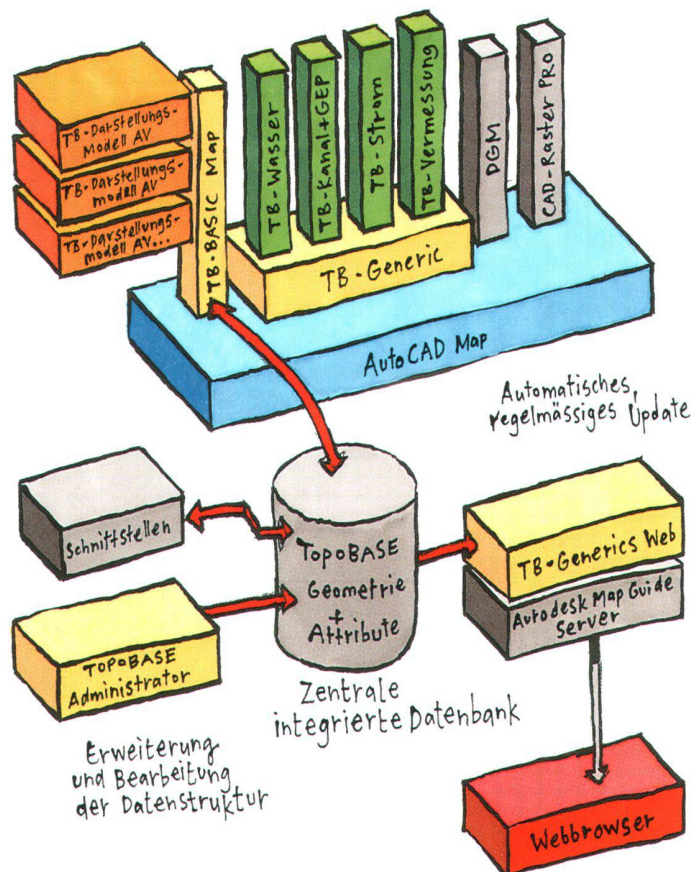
TB-Darstellungs-modell AV

TB-Darstellungs-modell AV

TB-Darstellungs-modell AV...

TB-BASIC Map

TB-Wasser

TB-Kanal+GEP

TB-Strom

TB-Vermessung

DGM

CAD-Raster PRO

TB-Generic

AutoCAD Map

Automatisches, regelmässiges Update

Schnittstellen

TopoBASE Geometrie + Attribute

TB-Generics Web

Autodesk Map Guide Server

TopoBASE Administrator

Zentrale integrierte Datenbank

Erweiterung und Bearbeitung der Datenstruktur

Webbrowser